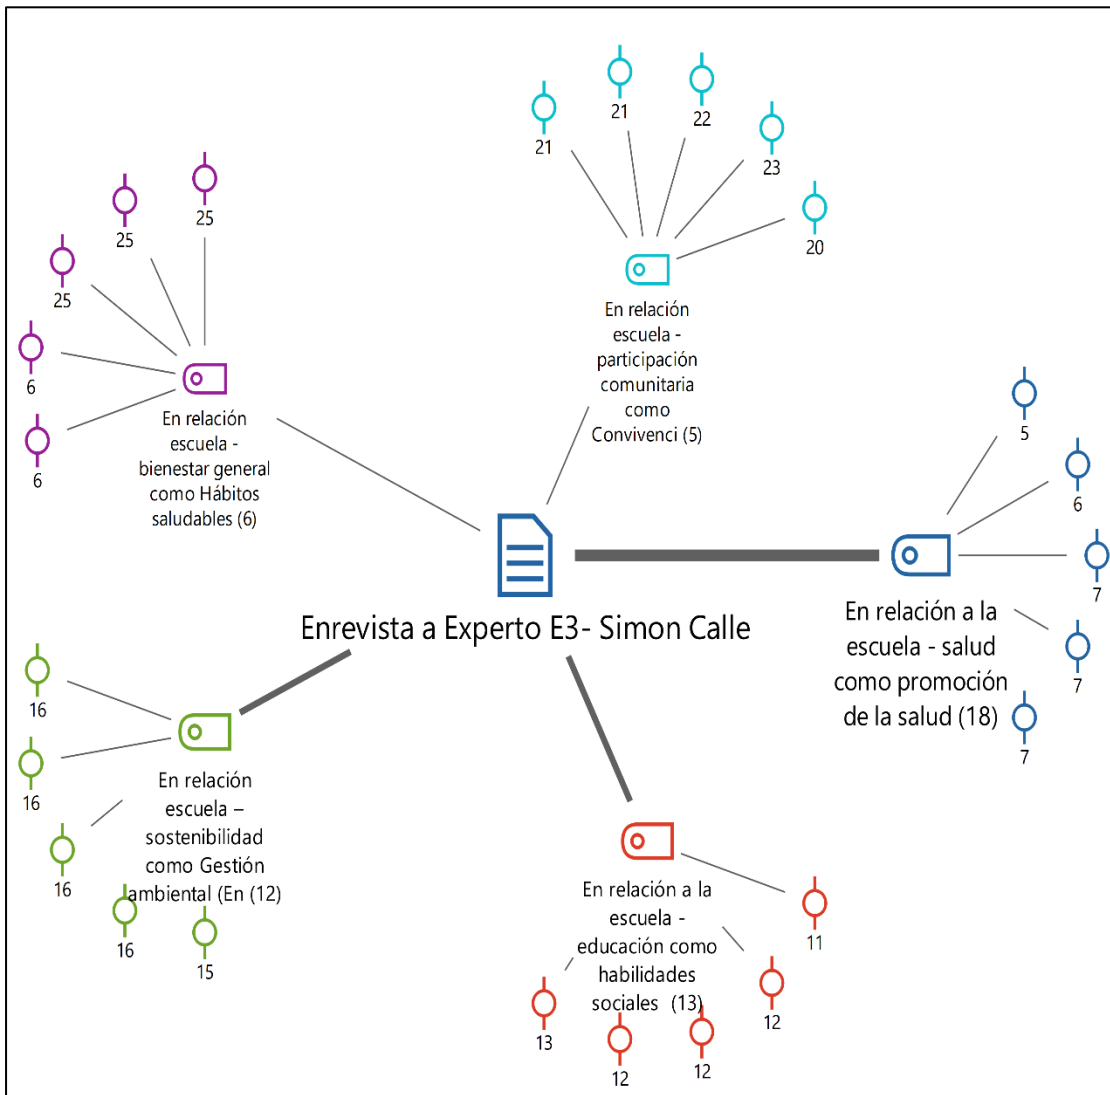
21
21
22
23
20

En relación escuela - participación comunitaria como Convivenci (5)

25
25
25
6
6

En relación escuela - bienestar general como Hábitos saludables (6)

5
6
7
7
7

En relación a la escuela - salud como promoción de la salud (18)

Enrevista a Experto E3- Simon Calle

16
16
16
16
15

En relación escuela – sostenibilidad como Gestión ambiental (En (12)

En relación a la escuela - educación como habilidades sociales (13)

11
12
13
12
12